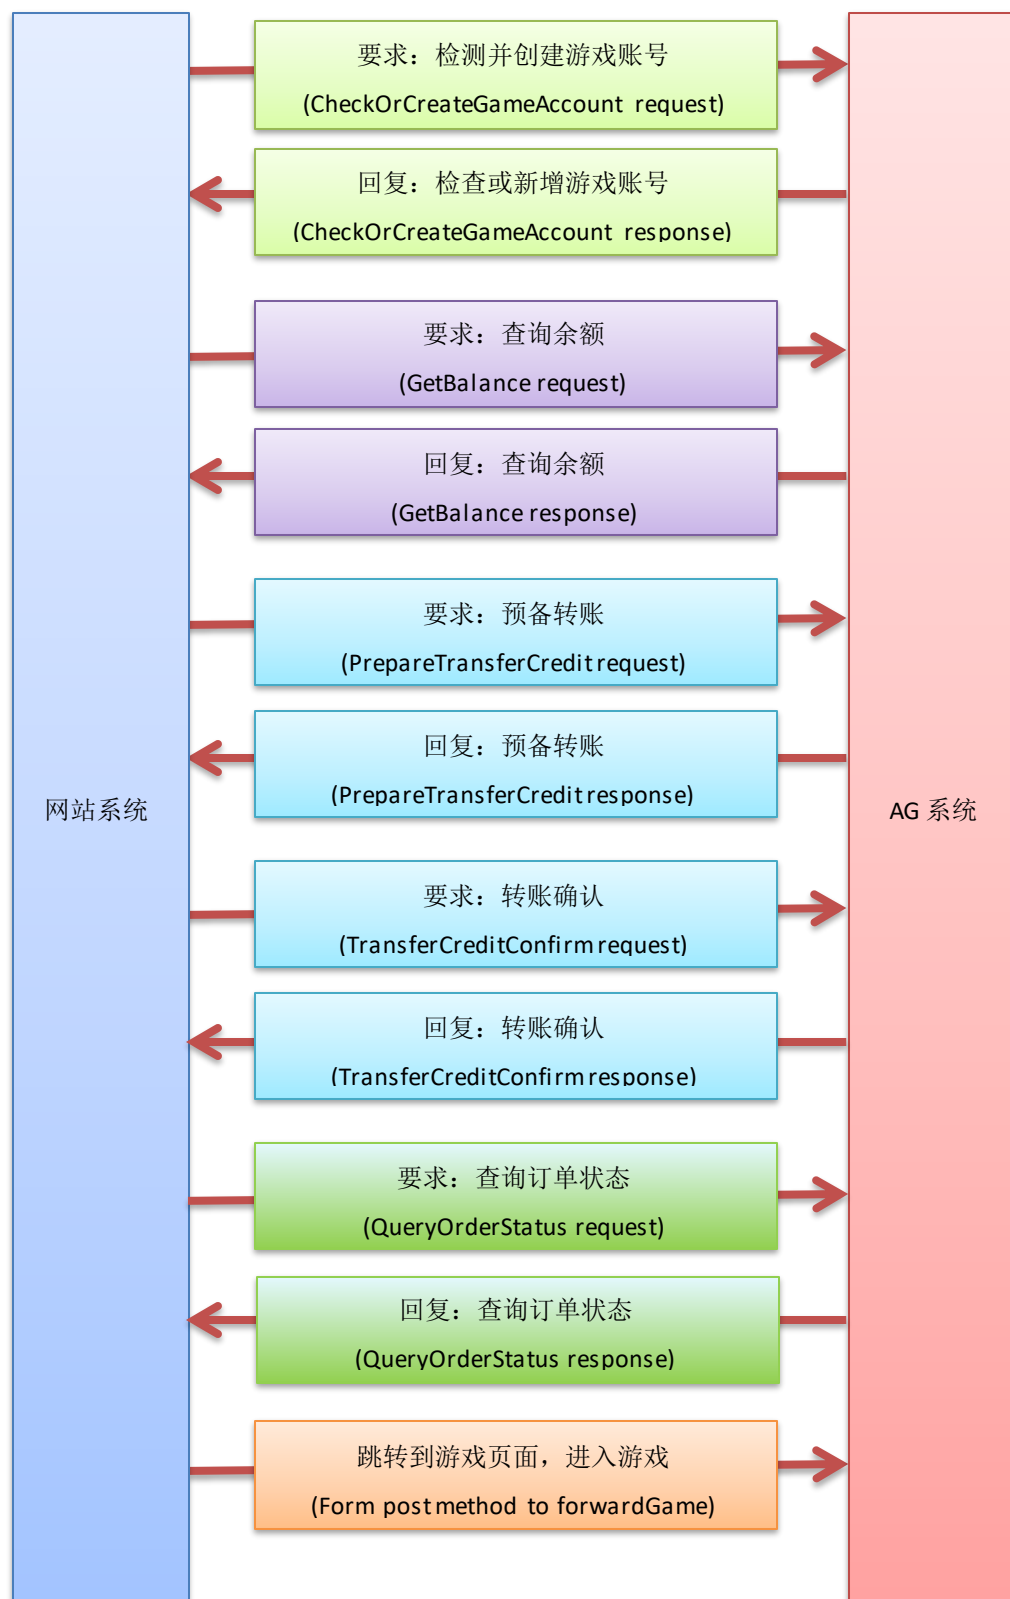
网站系统

要求：检测并创建游戏账号
(CheckOrCreateGameAccount request)

回复：检查或新增游戏账号
(CheckOrCreateGameAccount response)

要求：查询余额
(GetBalance request)

回复：查询余额
(GetBalance response)

要求：预备转账
(PrepareTransferCredit request)

回复：预备转账
(PrepareTransferCredit response)

要求：转账确认
(TransferCreditConfirm request)

回复：转账确认
(TransferCreditConfirm response)

要求：查询订单状态
(QueryOrderStatus request)

回复：查询订单状态
(QueryOrderStatus response)

跳转到游戏页面，进入游戏
(Form post method to forwardGame)

AG 系统